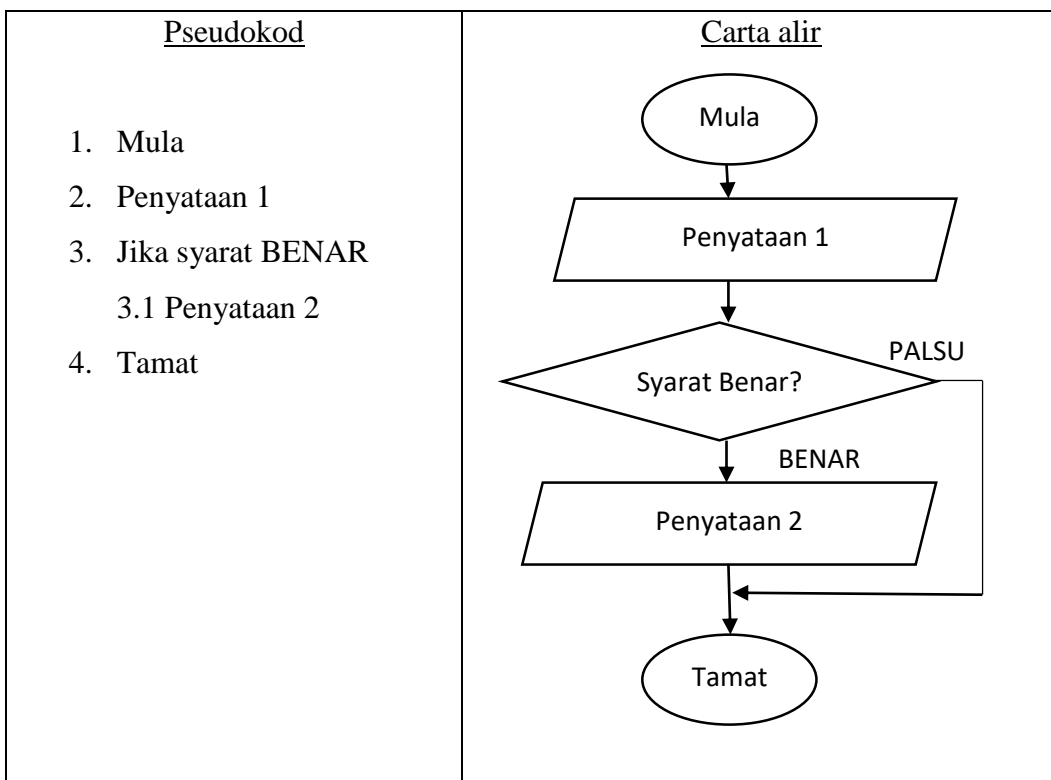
| Pseudokod | Carta alir |
|---|---|
| 1. Mula<br>2. Penyataan 1<br>3. Jika syarat BENAR<br>3.1 Penyataan 2<br>4. Tamat | Mula<br>Penyataan 1<br>Syarat Benar?<br>PALSU<br>BENAR<br>Penyataan 2<br>Tamat |